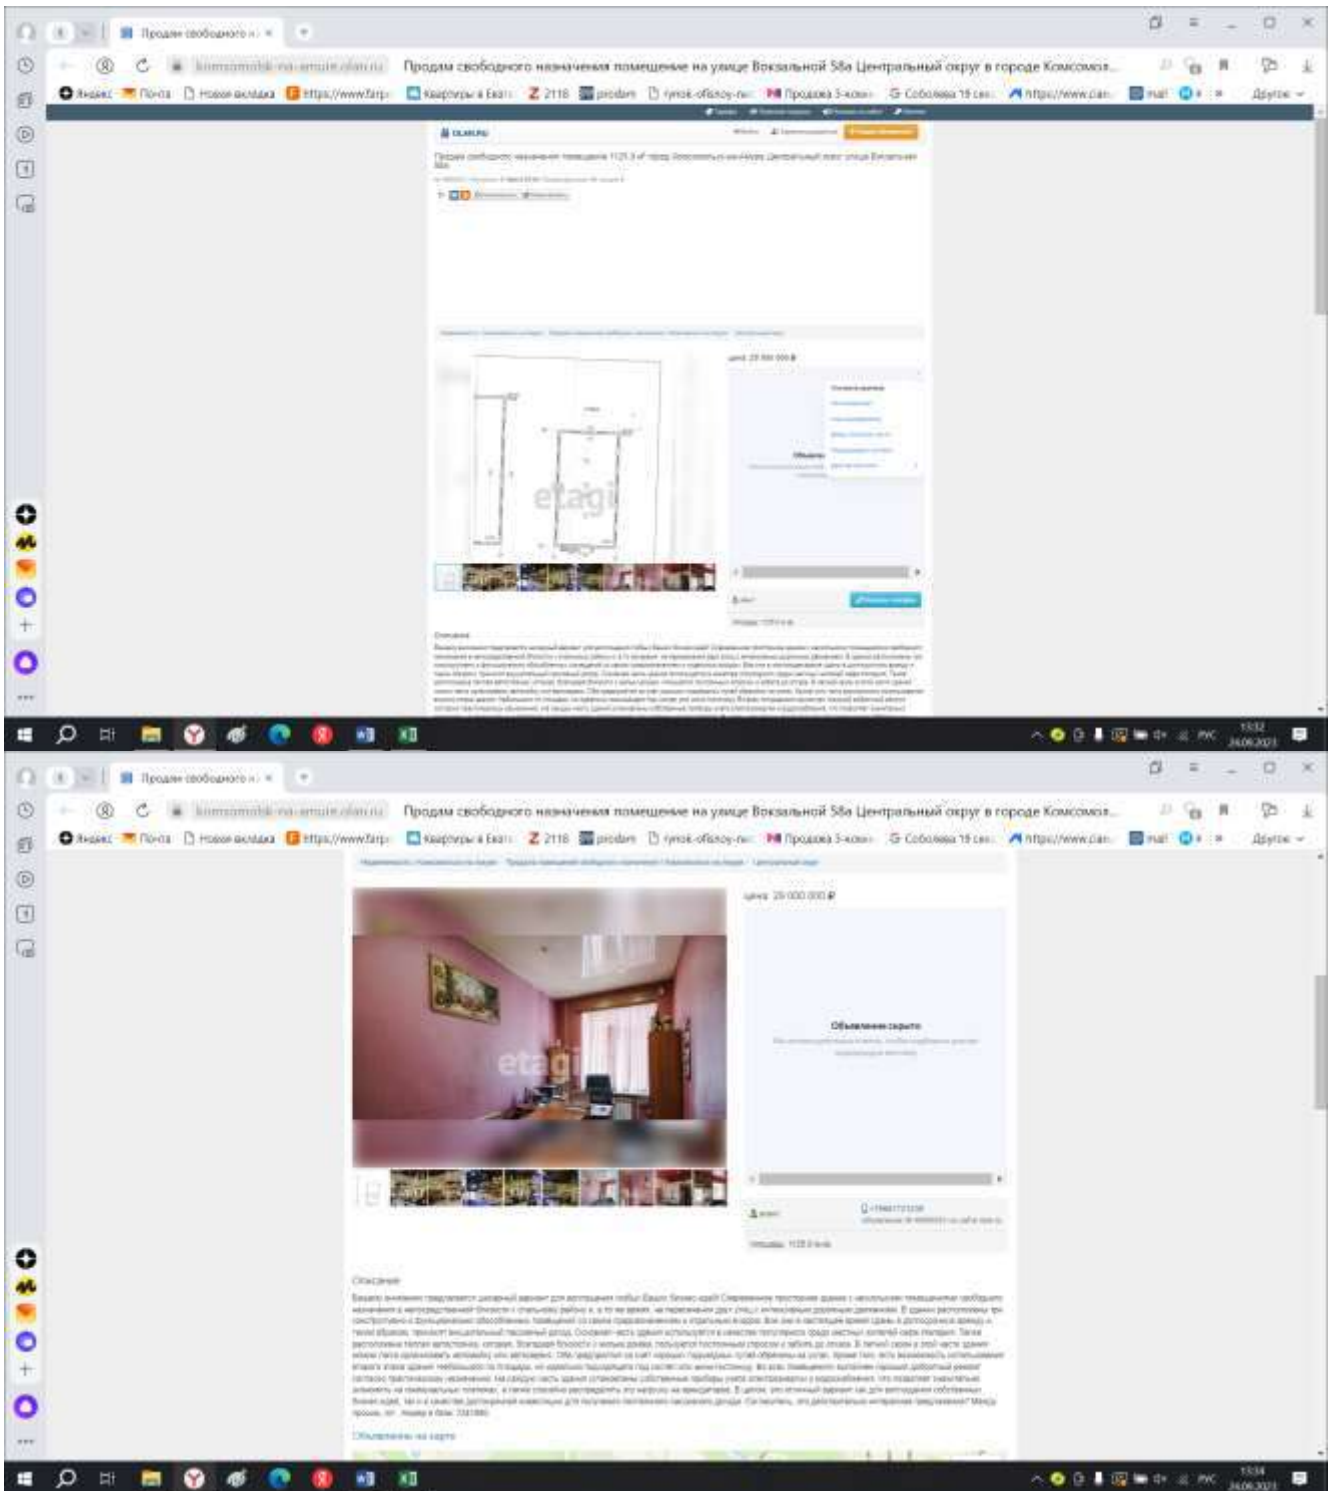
Продам свободного н ×

komsomolsk-na-amure.etagi.ru Продам свободного назначения помещение на улице Вокзальной 58а Центральный округ в городе Комсомол...

Яндекс Почта Новая вкладка https://www.farp Квартиры в Екат 2118 prodam rynok-ofisnoy-n Продажа 3-комн Соболева 19 кв https://www.pan mail Другие

etagi

цена: 25 000 000 ₽

Описание

13:32
24.06.2023

Продам свободного н ×

komsomolsk-na-amure.etagi.ru Продам свободного назначения помещение на улице Вокзальной 58а Центральный округ в городе Комсомол...

Яндекс Почта Новая вкладка https://www.farp Квартиры в Екат 2118 prodam rynok-ofisnoy-n Продажа 3-комн Соболева 19 кв https://www.pan mail Другие

цена: 25 000 000 ₽

etagi

Объявление скрыто

Описание

Объявления на карте

13:34
24.06.2023